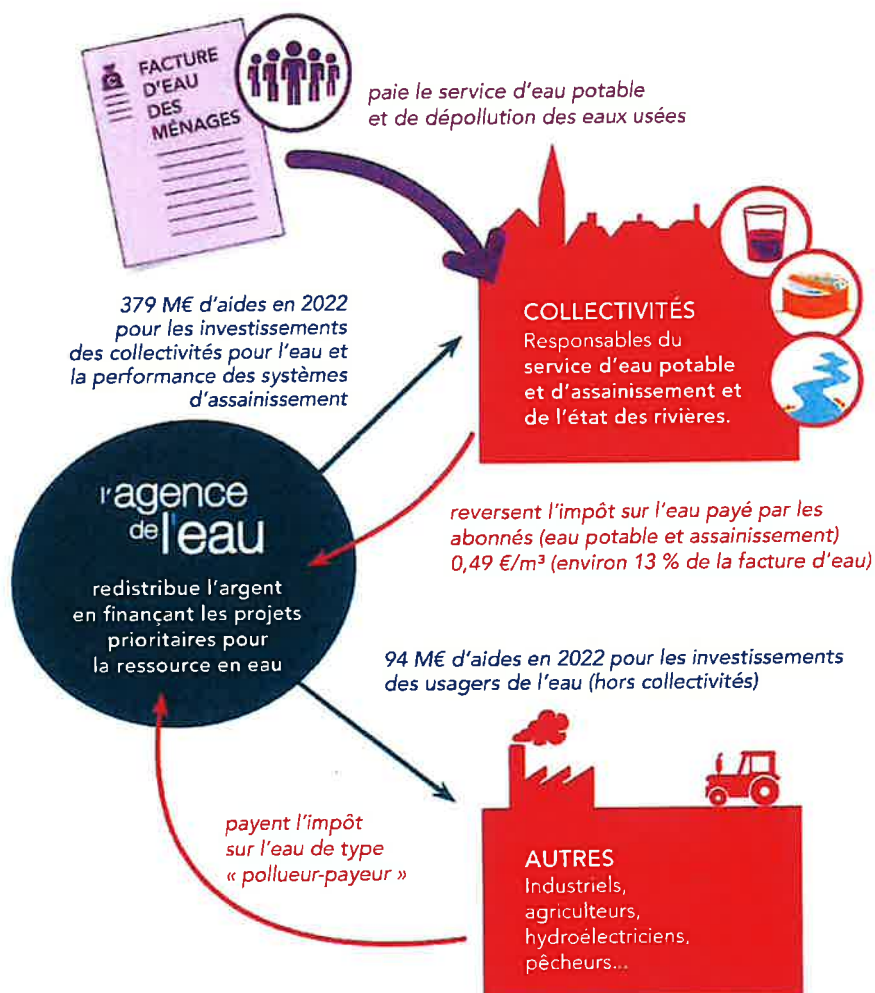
FACTURE D'EAU DES MÉNAGES

paie le service d'eau potable et de dépollution des eaux usées

379 M€ d'aides en 2022 pour les investissements des collectivités pour l'eau et la performance des systèmes d'assainissement

COLLECTIVITÉS
Responsables du service d'eau potable et d'assainissement et de l'état des rivières.

l'agence de l'eau

redistribue l'argent en finançant les projets prioritaires pour la ressource en eau

reversent l'impôt sur l'eau payé par les abonnés (eau potable et assainissement) 0,49 €/m³ (environ 13 % de la facture d'eau)

94 M€ d'aides en 2022 pour les investissements des usagers de l'eau (hors collectivités)

payent l'impôt sur l'eau de type « pollueur-payeur »

AUTRES
Industriels, agriculteurs, hydroélectriciens, pêcheurs...